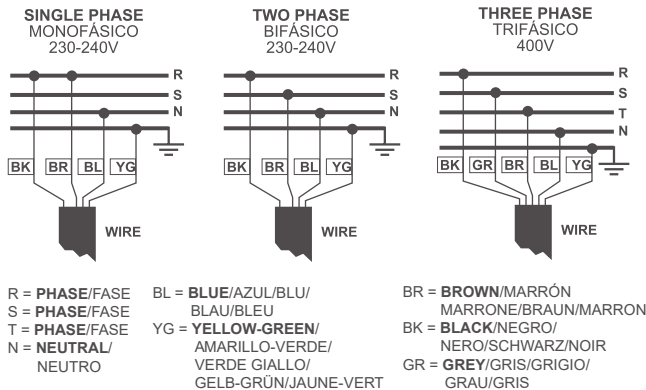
SINGLE PHASE
MONOFÁSICO
230-240V

R
S
N

BK BR BL YG

WIRE

TWO PHASE
BIFÁSICO
230-240V

R
S
N

BK BR BL YG

WIRE

THREE PHASE
TRIFÁSICO
400V

R
S
T
N

BK GR BR BL YG

WIRE

R = **PHASE**/FASE
S = **PHASE**/FASE
T = **PHASE**/FASE
N = **NEUTRAL**/NEUTRO

BL = **BLUE**/AZUL/BLU/BLAU/BLEU
YG = **YELLOW-GREEN**/AMARILLO-VERDE/VERDE GIALLO/GELB-GRÜN/JAUNE-VERT

BR = **BROWN**/MARRÓN MARRONE/BRAUN/MARRON
BK = **BLACK**/NEGRO/NERO/SCHWARZ/NOIR
GR = **GREY**/GRIS/GRIGIO/GRAU/GRIS